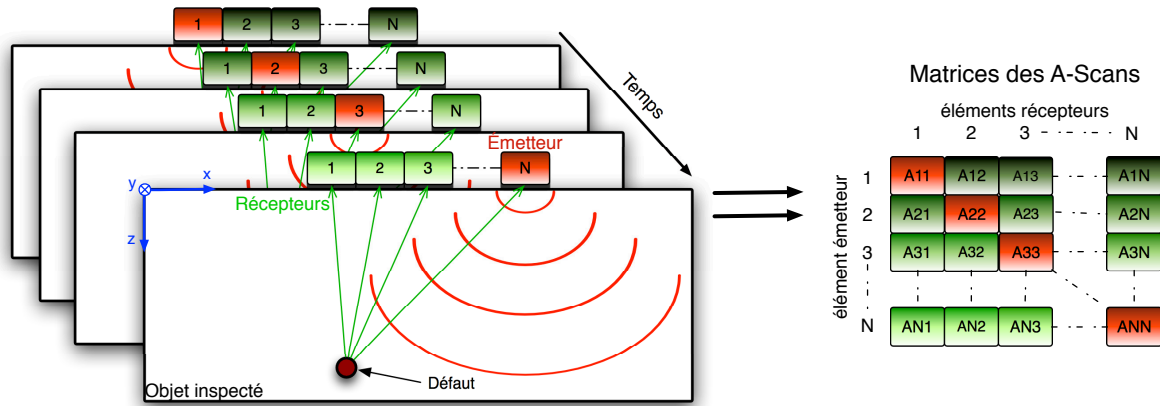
1 2 3 N

1 2 3 N

1 2 3 N

1 2 3 N

Temps

Émetteur

y x z

Récepteurs

Objet inspecté

Défaut

Matrices des A-Scans

éléments récepteurs

1 2 3 N

élément émetteur

| | 1 | 2 | 3 | N |
|---|---|---|---|---|
| 1 | A11 | A12 | A13 | A1N |
| 2 | A21 | A22 | A23 | A2N |
| 3 | A31 | A32 | A33 | A3N |
| N | AN1 | AN2 | AN3 | ANN |